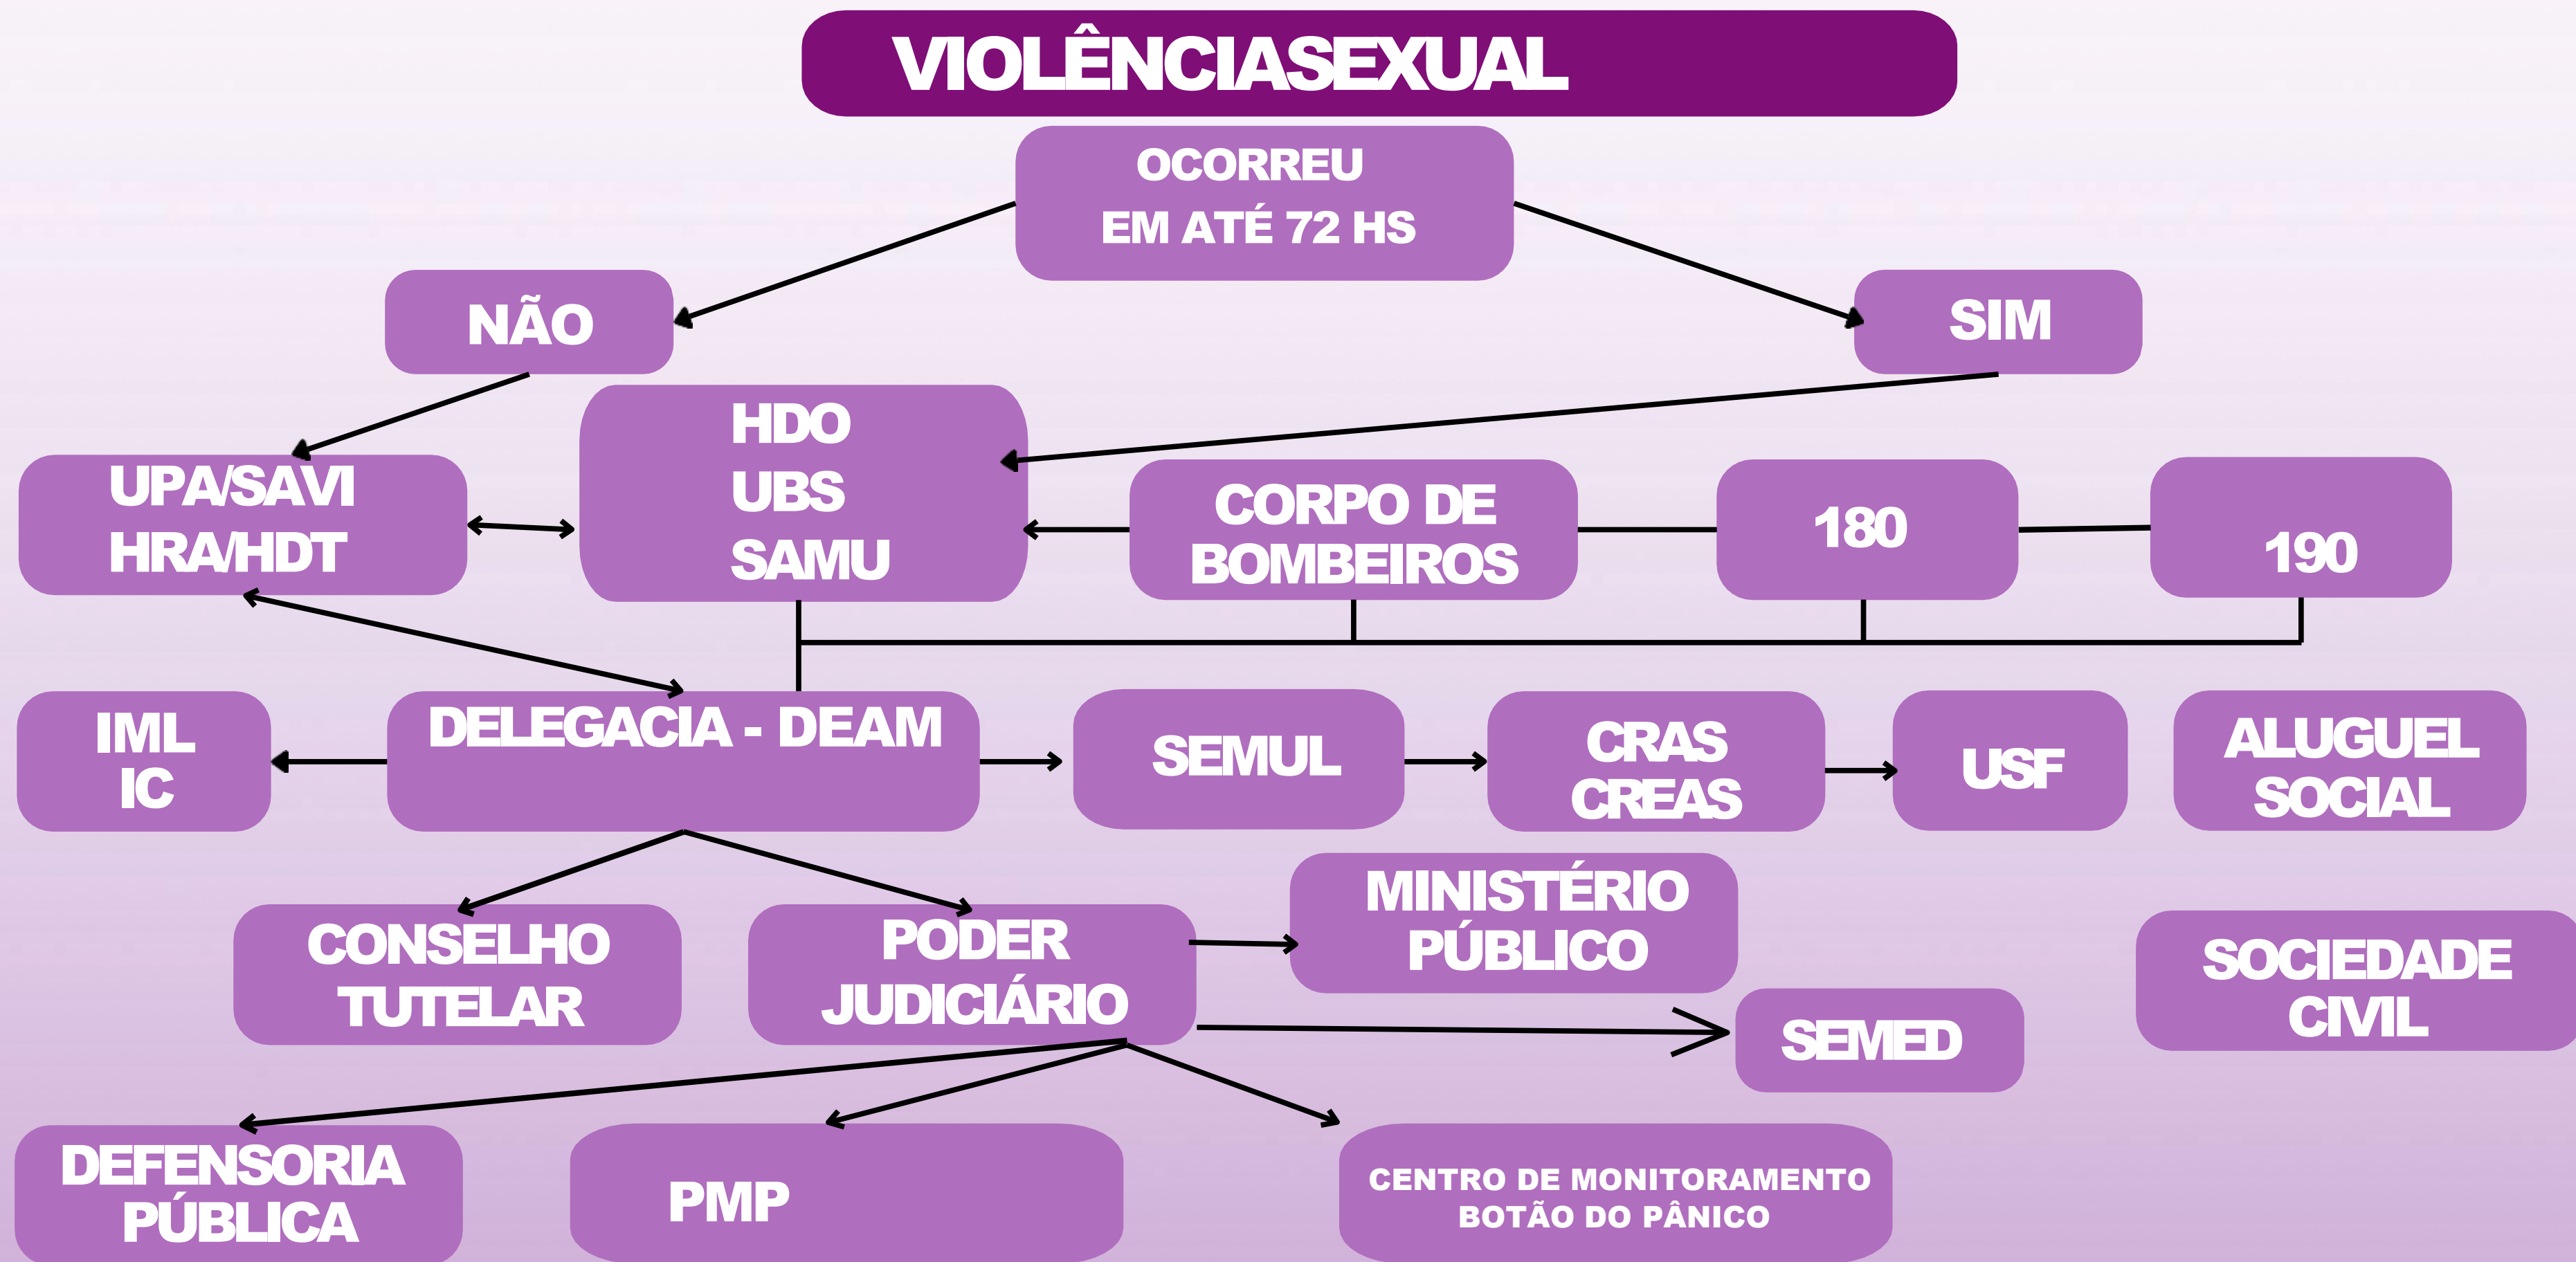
VIOLÊNCIASEXUAL

OCORREU
EM ATÉ 72 HS

NÃO

SIM

UPA/SAVI
HRA/HDT

HDO
UBS
SAMU

CORPO DE
BOMBEIROS

180

190

IML
IC

DELEGACIA - DEAM

SEMUL

CRAS
CREAS

USF

ALUGUEL
SOCIAL

CONSELHO
TUTELAR

PODER
JUDICIÁRIO

MINISTÉRIO
PÚBLICO

SEMED

SOCIEDADE
CIVIL

DEFENSORIA
PÚBLICA

PMP

CENTRO DE MONITORAMENTO
BOTÃO DO PÂNICO